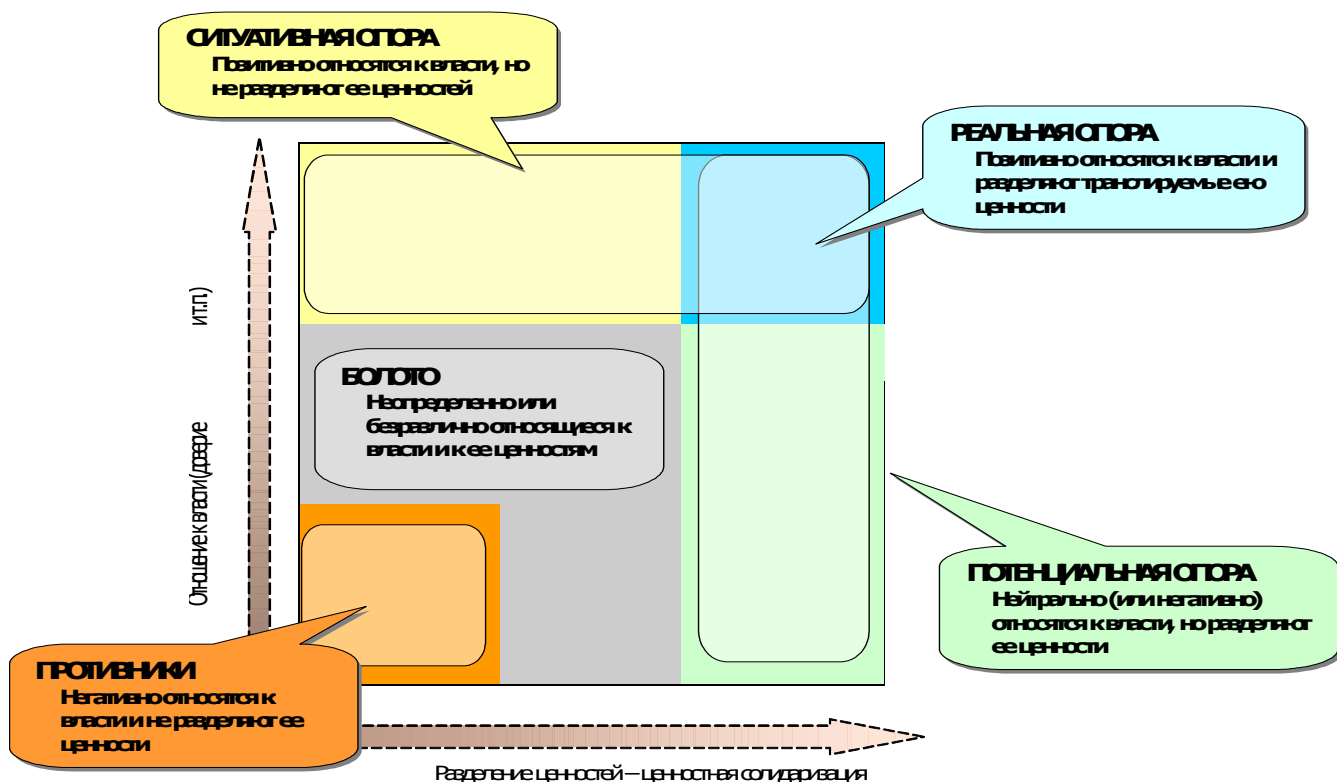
СИТУАТИВНАЯ ОПОРА
Позитивно относятся к власти, но не разделяют ее ценностей

РЕАЛЬНАЯ ОПОРА
Позитивно относятся к власти и разделяют транслируемые ею ценности

БОЛОТО
Неопределенно или безразлично относящиеся к власти и к ее ценностям

ПОТЕНЦИАЛЬНАЯ ОПОРА
Нейтрально (или негативно) относятся к власти, но разделяют ее ценности

ПРОТИВНИКИ
Негативно относятся к власти и не разделяют ее ценности

Отношение к власти (доверие и т.п.)

Разделение ценностей – ценностная солидаризация